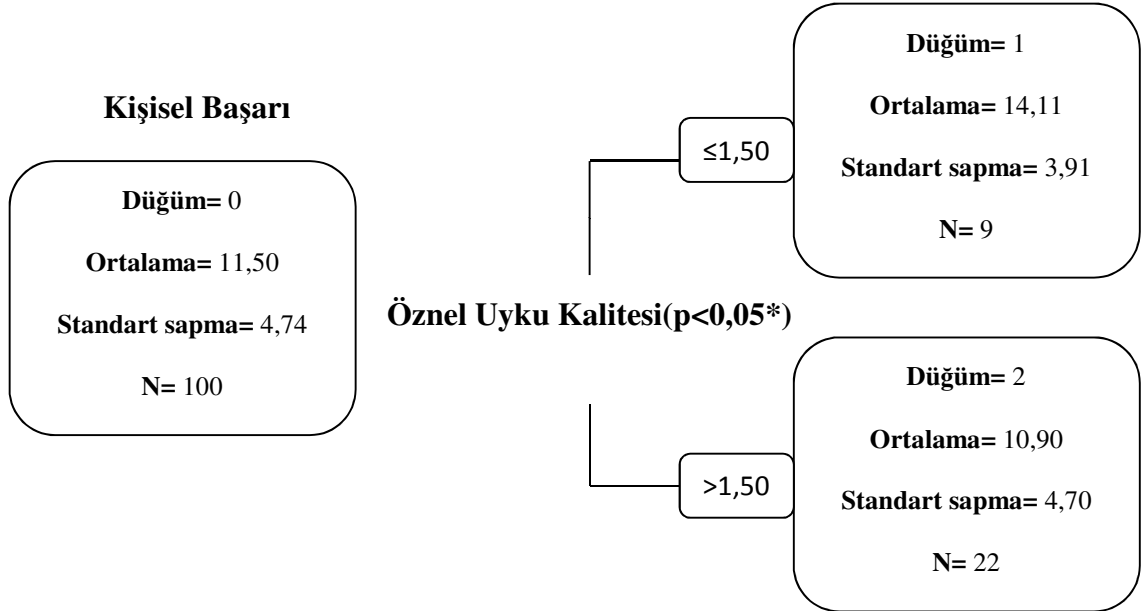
Kişisel Başarı

Düğüm= 0

Ortalama= 11,50

Standart sapma= 4,74

N= 100

Öznel Uyku Kalitesi(p<0,05*)

≤1,50

Düğüm= 1

Ortalama= 14,11

Standart sapma= 3,91

N= 9

>1,50

Düğüm= 2

Ortalama= 10,90

Standart sapma= 4,70

N= 22